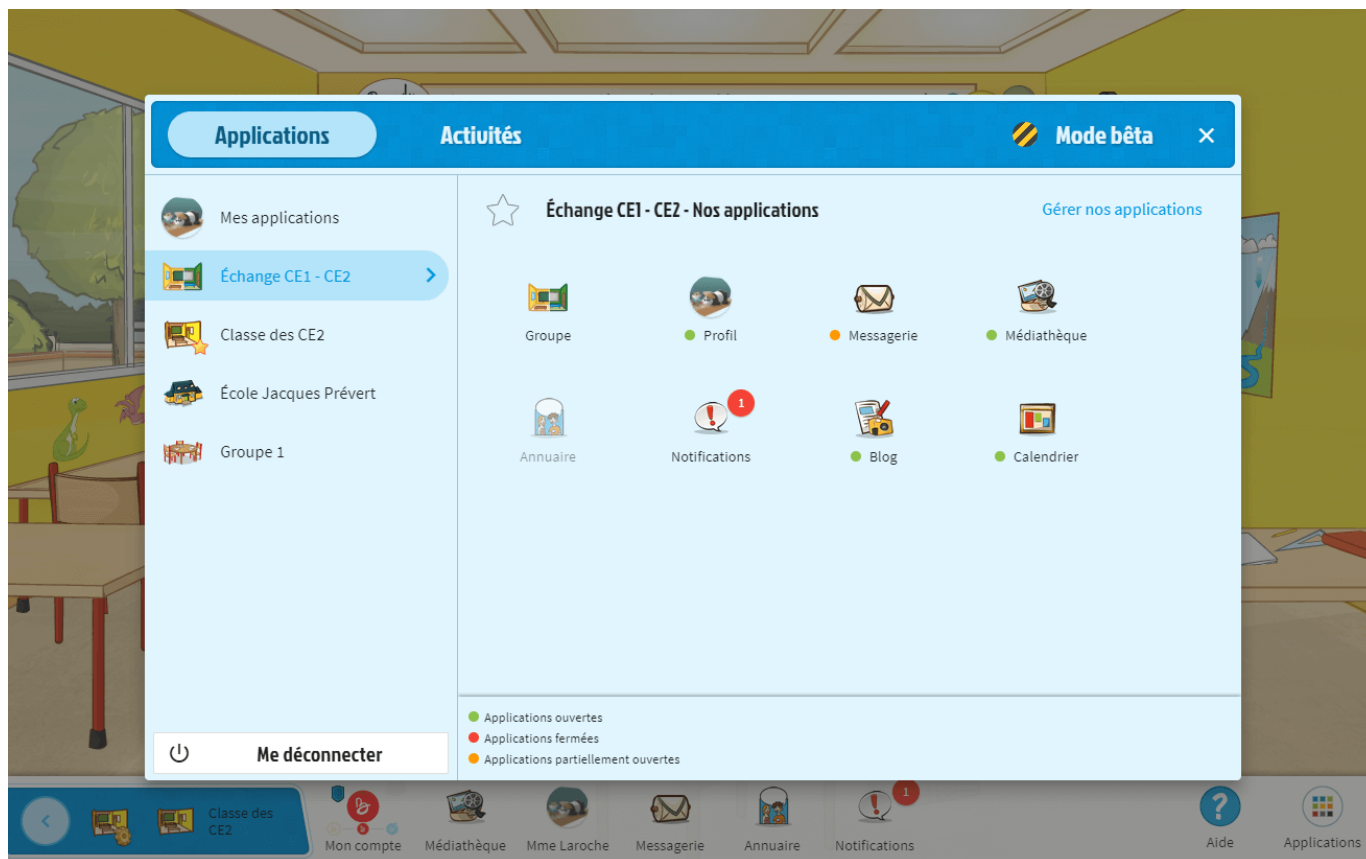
Applications
Activités
Mode bêta
×

Mes applications
Échange CE1 - CE2
Classe des CE2
École Jacques Prévert
Groupe 1

Me déconnecter

Échange CE1 - CE2 - Nos applications
Gérer nos applications

Groupe
Profil
Messagerie
Médiathèque
Annuaire
1
Notifications
Blog
Calendrier

Applications ouvertes
Applications fermées
Applications partiellement ouvertes

Classe des CE2
Mon compte
Médiathèque
Mme Laroche
Messagerie
Annuaire
1
Notifications
Aide
Applications